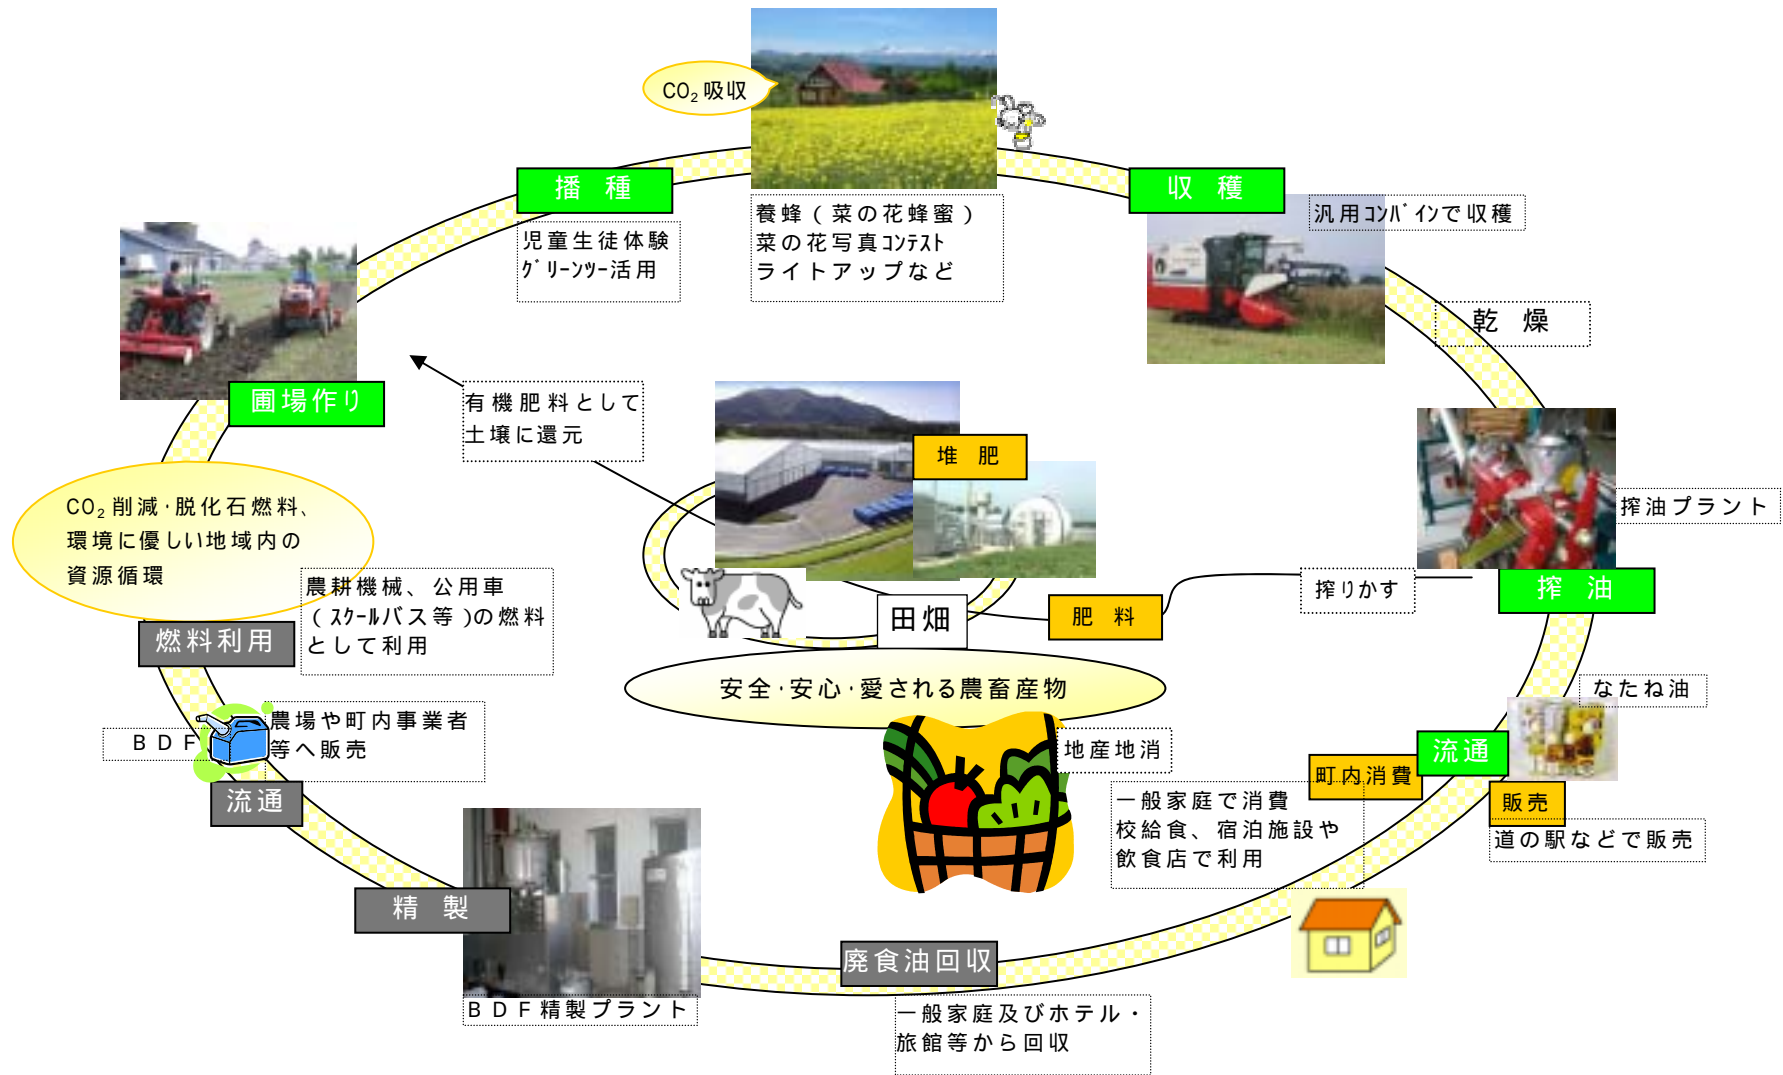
$CO_2$吸収

播　種

児童生徒体験
ｸﾞﾘｰﾝﾂｰﾘｽﾞﾑ活用

養蜂（菜の花蜂蜜）
菜の花写真ｺﾝﾃｽﾄ
ライトアップなど

収　穫

汎用ｺﾝﾊﾞｲﾝで収穫

乾　燥

圃場作り

有機肥料として
土壌に還元

堆　肥

搾油プラント

$CO_2$削減・脱化石燃料、
環境に優しい地域内の
資源循環

搾りかす

搾　油

農耕機械、公用車
（ｽｸｰﾙﾊﾞｽ等）の燃料
として利用

田畑

肥　料

燃料利用

安全・安心・愛される農畜産物

なたね油

ＢＤＦ

農場や町内事業者
等へ販売

地産地消

流通

町内消費

流通

販売

道の駅などで販売

一般家庭で消費
校給食、宿泊施設や
飲食店で利用

精　製

廃食油回収

ＢＤＦ精製プラント

一般家庭及びホテル・
旅館等から回収